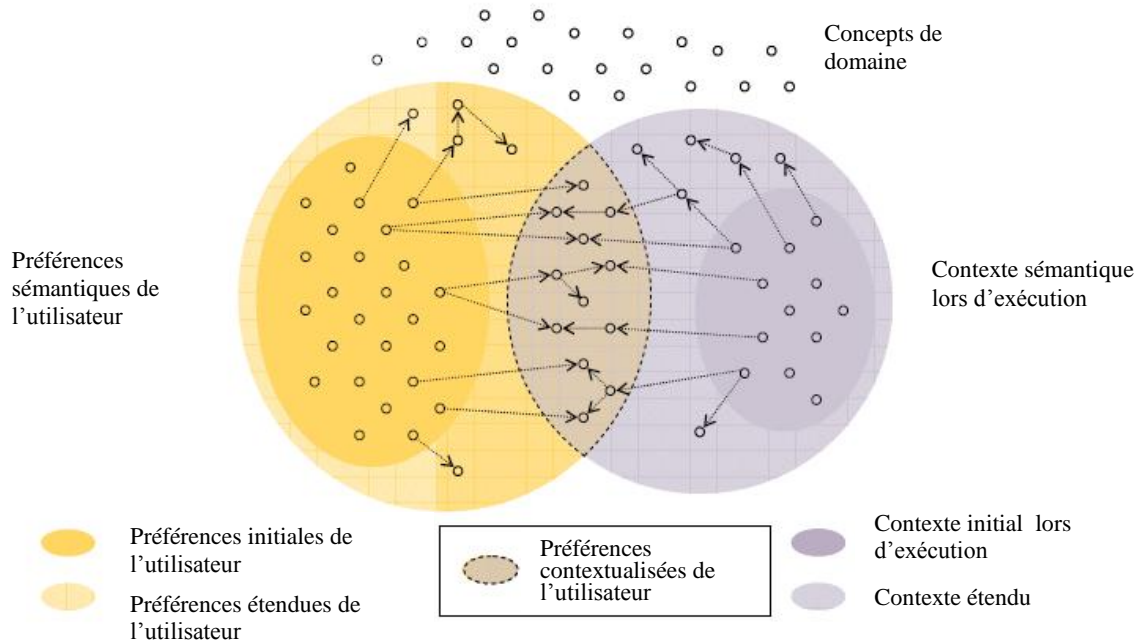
Concepts de domaine

Préférences sémantiques de l'utilisateur

Contexte sémantique lors d'exécution

Préférences initiales de l'utilisateur

Préférences étendues de l'utilisateur

Préférences contextualisées de l'utilisateur

Contexte initial lors d'exécution

Contexte étendu